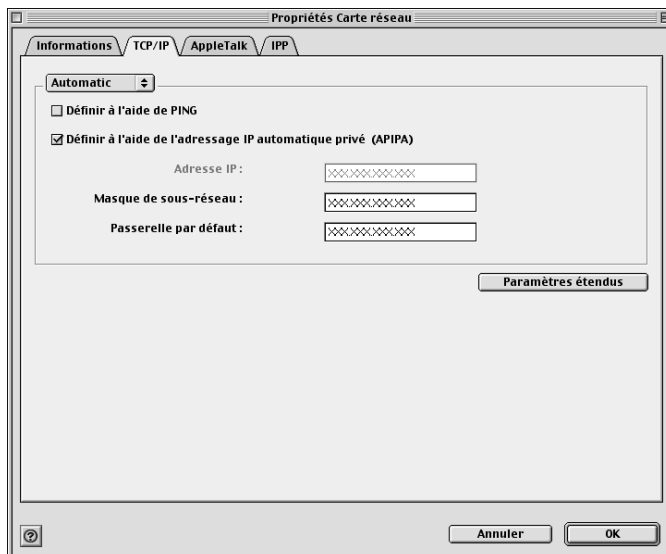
Propriétés Carte réseau

Informations
TCP/IP
AppleTalk
IPP

Automatic

Définir à l'aide de PING

Définir à l'aide de l'adressage IP automatique privé (APIPA)

Adresse IP : XXX.XXX.XXX.XXX

Masque de sous-réseau : XXX.XXX.XXX.XXX

Passerelle par défaut : XXX.XXX.XXX.XXX

Paramètres étendus

?

Annuler

OK